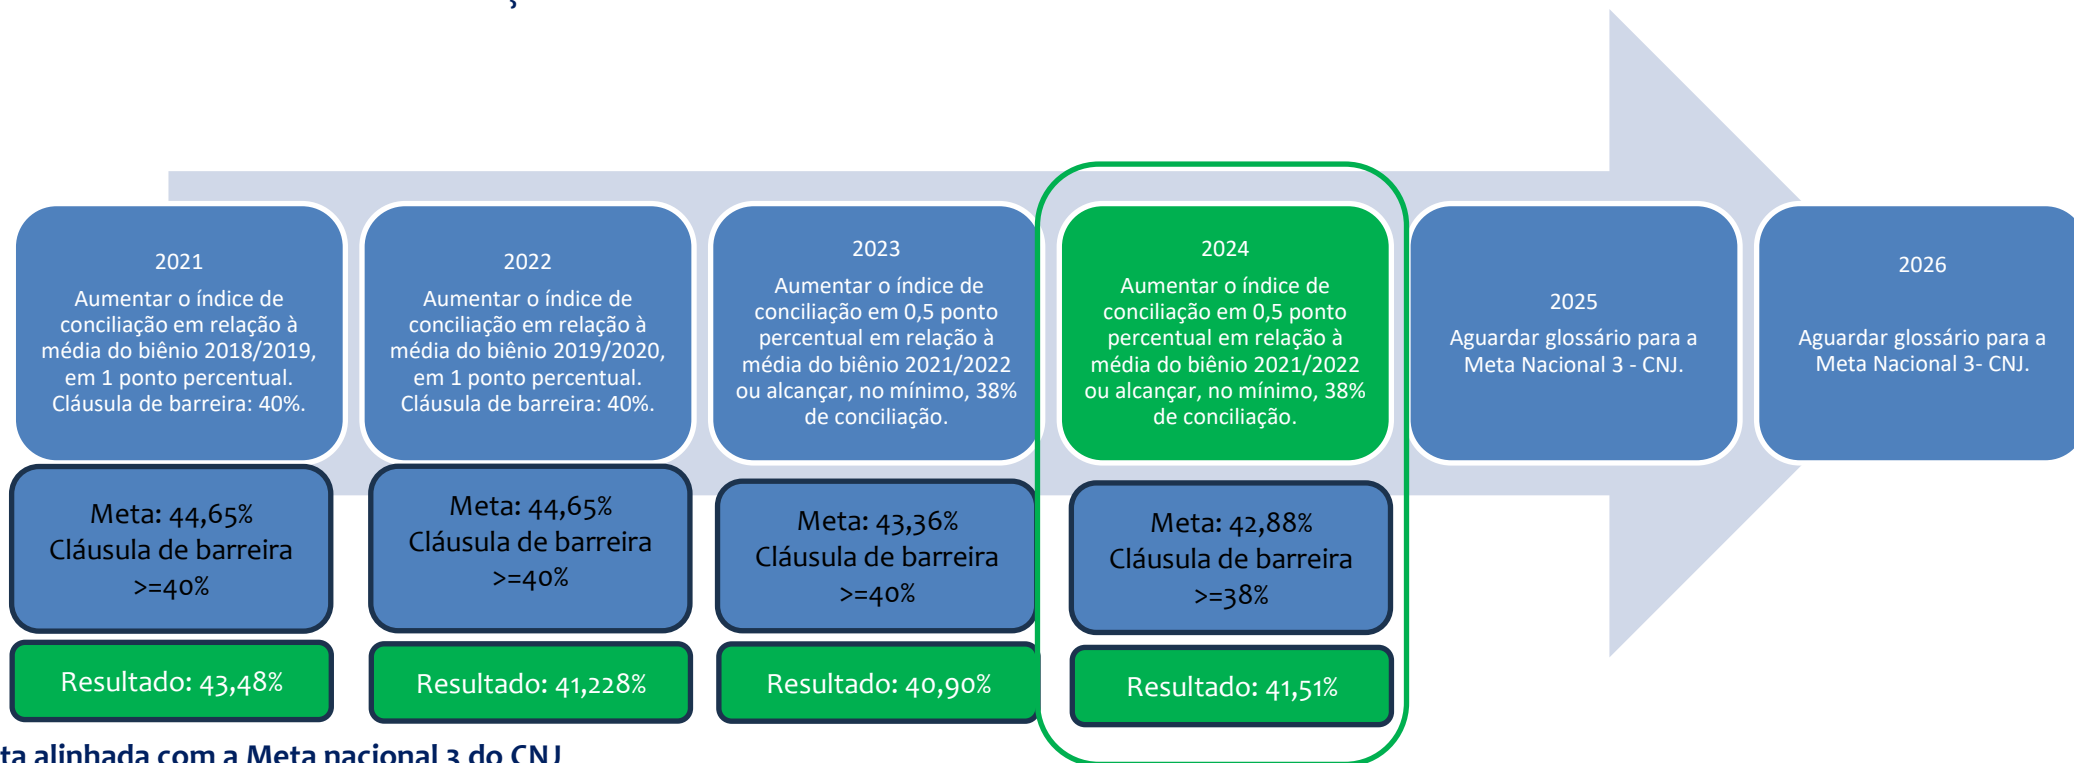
2021
Aumentar o índice de conciliação em relação à média do biênio 2018/2019, em 1 ponto percentual. Cláusula de barreira: 40%.

Meta: 44,65%
Cláusula de barreira >=40%

Resultado: 43,48%

2022
Aumentar o índice de conciliação em relação à média do biênio 2019/2020, em 1 ponto percentual. Cláusula de barreira: 40%.

Meta: 44,65%
Cláusula de barreira >=40%

Resultado: 41,228%

2023
Aumentar o índice de conciliação em 0,5 ponto percentual em relação à média do biênio 2021/2022 ou alcançar, no mínimo, 38% de conciliação.

Meta: 43,36%
Cláusula de barreira >=40%

Resultado: 40,90%

2024
Aumentar o índice de conciliação em 0,5 ponto percentual em relação à média do biênio 2021/2022 ou alcançar, no mínimo, 38% de conciliação.

Meta: 42,88%
Cláusula de barreira >=38%

Resultado: 41,51%

2025
Aguardar glossário para a Meta Nacional 3 - CNJ.

2026
Aguardar glossário para a Meta Nacional 3- CNJ.

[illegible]ta alinhada com a Meta nacional 3 do CNJ